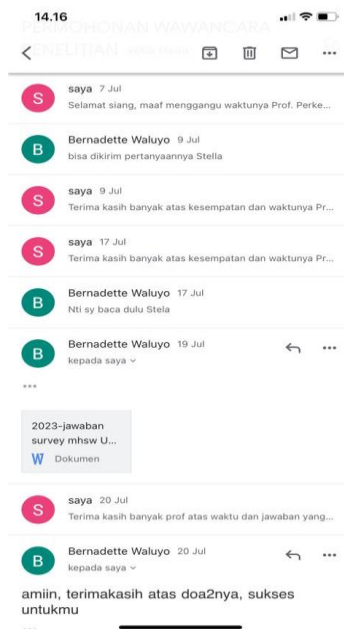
14.16

PERMOHONAN WAWANCARA PENELITIAN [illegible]

S saya 7 Jul
Selamat siang, maaf menggangu waktunya Prof. Perke...

B Bernadette Waluyo 9 Jul
bisa dikirim pertanyaannya Stella

S saya 9 Jul
Terima kasih banyak atas kesempatan dan waktunya Pr...

S saya 17 Jul
Terima kasih banyak atas kesempatan dan waktunya Pr...

B Bernadette Waluyo 17 Jul
Nti sy baca dulu Stela

B Bernadette Waluyo 19 Jul
kepada saya

...

2023-jawaban survey mhsw U...
W Dokumen

S saya 20 Jul
Terima kasih banyak prof atas waktu dan jawaban yang...

B Bernadette Waluyo 20 Jul
kepada saya

amiin, terimakasih atas doa2nya, sukses untukmu